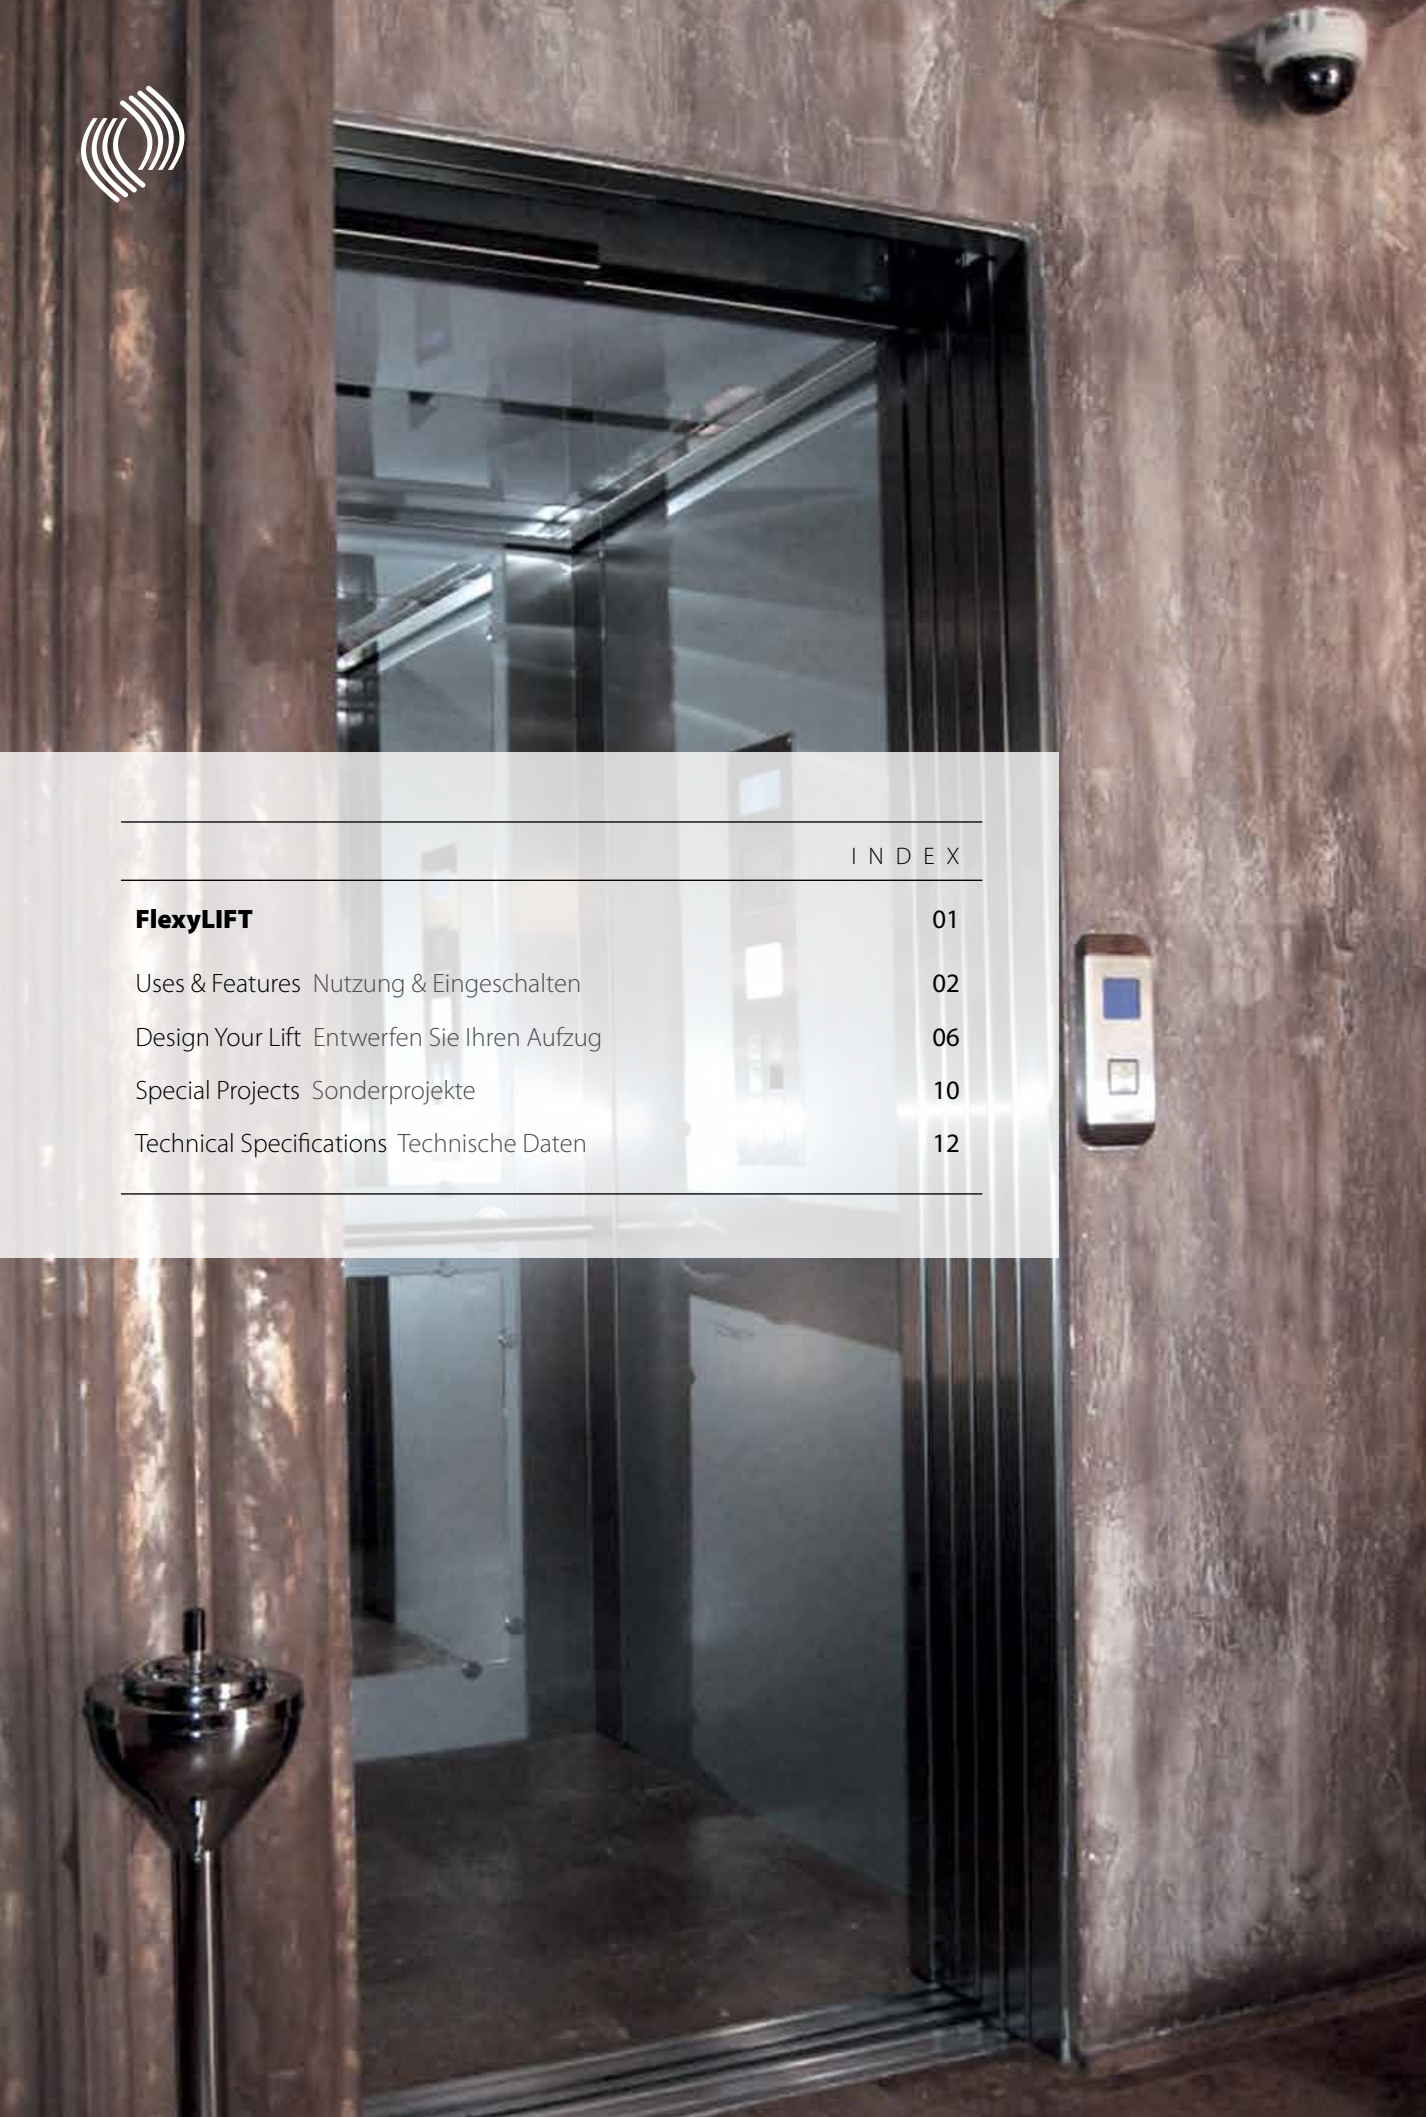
INDEX

| | |
|---|---|
| **FlexyLIFT** | 01 |
| Uses & Features Nutzung & Eingeschalten | 02 |
| Design Your Lift Entwerfen Sie Ihren Aufzug | 06 |
| Special Projects Sonderprojekte | 10 |
| Technical Specifications Technische Daten | 12 |